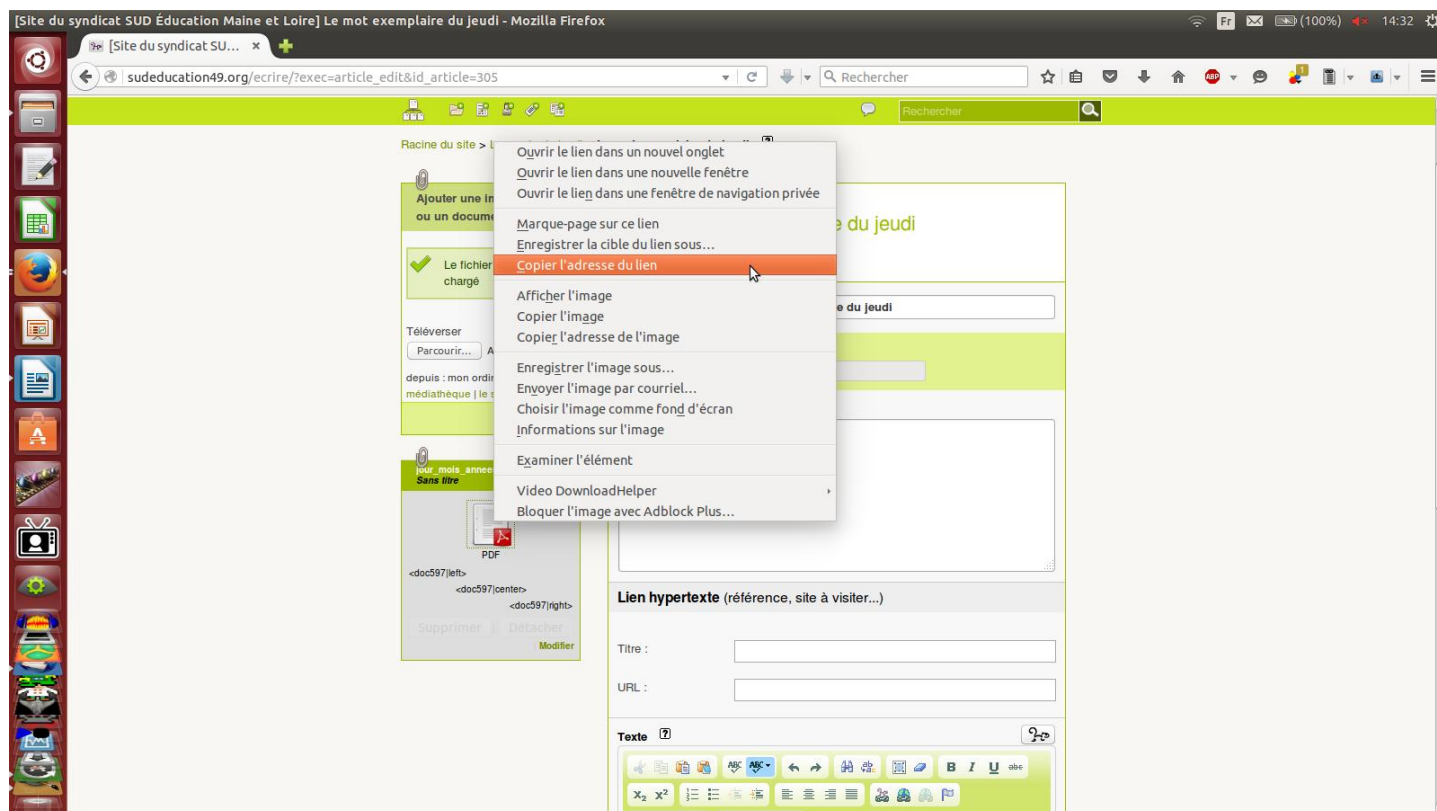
[Site du syndicat SUD Éducation Maine et Loire] Le mot exemplaire du jeudi - Mozilla Firefox

Fr (100%) 14:32

[Site du syndicat SU... ×

sudeducation49.org/ecrire/?exec=article_edit&id_article=305

Rechercher

Rechercher

Racine du site > L

Ajouter une im
ou un docume

Le fichier
chargé

Téléverser
Parcourir... A

depuis : mon ordi
médiathèque | le s

jour_mois_annee
Sans titre

PDF

<doc597|left>
<doc597|center>
<doc597|right>

Supprimer Détacher
Modifier

e du jeudi

e du jeudi

Ouvrir le lien dans un nouvel onglet
Ouvrir le lien dans une nouvelle fenêtre
Ouvrir le lien dans une fenêtre de navigation privée

Marque-page sur ce lien
Enregistrer la cible du lien sous...
Copier l'adresse du lien

Afficher l'image
Copier l'image
Copier l'adresse de l'image

Enregistrer l'image sous...
Envoyer l'image par courriel...
Choisir l'image comme fond d'écran
Informations sur l'image

Examiner l'élément

Video DownloadHelper
Bloquer l'image avec Adblock Plus...

Lien hypertexte (référence, site à visiter...)

Titre :

URL :

Texte

B I U abc
$x_2$ $x^2$